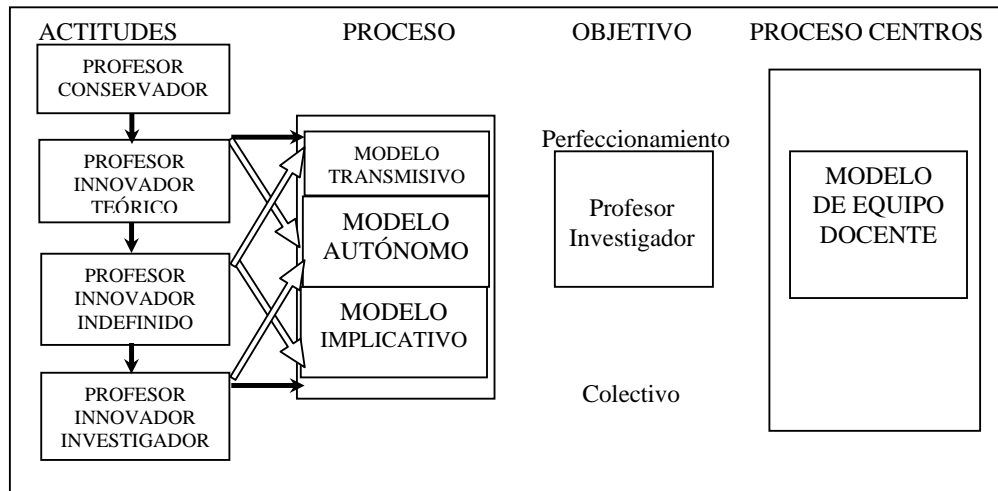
ACTITUDES

PROCESO

OBJETIVO

PROCESO CENTROS

PROFESOR CONSERVADOR

PROFESOR INNOVADOR TEÓRICO

PROFESOR INNOVADOR INDEFINIDO

PROFESOR INNOVADOR INVESTIGADOR

MODELO TRANSMISIVO

MODELO AUTÓNOMO

MODELO IMPLICATIVO

Perfeccionamiento

Profesor Investigador

Colectivo

MODELO DE EQUIPO DOCENTE